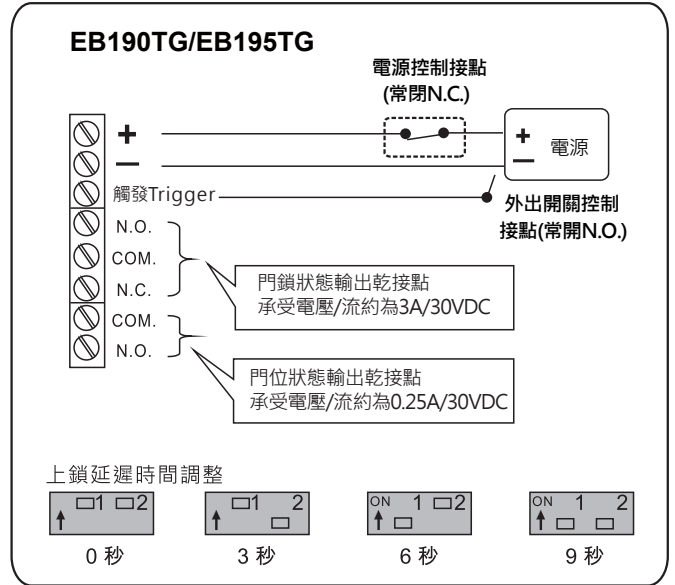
EB190TG/EB195TG

電源控制接點
(常閉N.C.)

+
−
觸發Trigger

+ 電源
−

外出開關控制
接點(常開N.O.)

N.O.
COM.
N.C.

門鎖狀態輸出乾接點
承受電壓/流約為3A/30VDC

COM.
N.O.

門位狀態輸出乾接點
承受電壓/流約為0.25A/30VDC

上鎖延遲時間調整

1 2
0 秒

1 2
3 秒

ON 1 2
6 秒

ON 1 2
9 秒